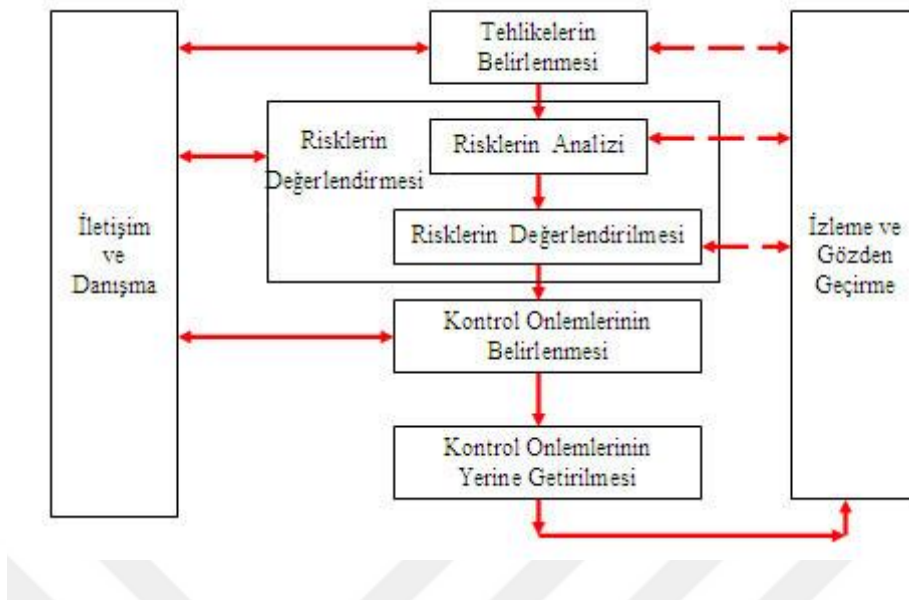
İletişim ve Danışma

Tehlikelerin Belirlenmesi

Risklerin Değerlendirmesi

Risklerin Analizi

Risklerin Değerlendirilmesi

Kontrol Onlemlerinin Belirlenmesi

Kontrol Onlemlerinin Yerine Getirilmesi

İzleme ve Gözden Geçirme